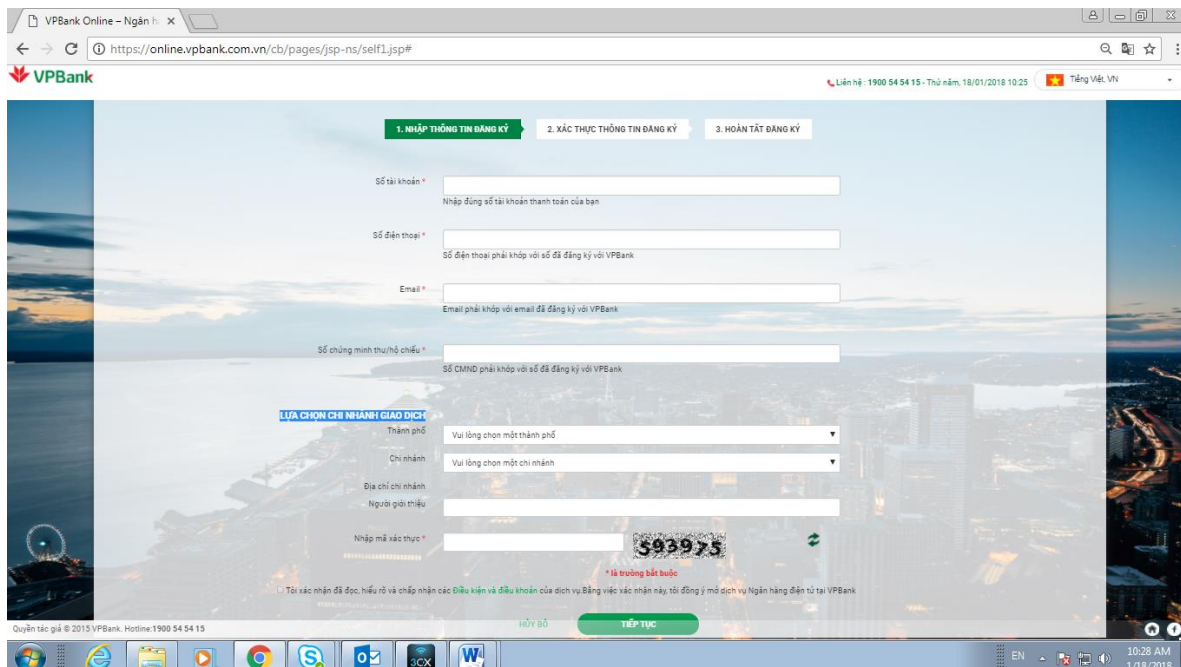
VPBank Online – Ngân h ×

https://online.vpbank.com.vn/cb/pages/jsp-ns/self1.jsp#

VPBank

Liên hệ : 1900 54 54 15 - Thứ năm, 18/01/2018 10:25

Tiếng Việt, VN

1. NHẬP THÔNG TIN ĐĂNG KÝ

2. XÁC THỰC THÔNG TIN ĐĂNG KÝ

3. HOÀN TẤT ĐĂNG KÝ

Số tài khoản *

Nhập đúng số tài khoản thanh toán của bạn

Số điện thoại *

Số điện thoại phải khớp với số đã đăng ký với VPBank

Email *

Email phải khớp với email đã đăng ký với VPBank

Số chứng minh thư/hộ chiếu *

Số CMND phải khớp với số đã đăng ký với VPBank

LỰA CHỌN CHI NHÁNH GIAO DỊCH

Thành phố

Vui lòng chọn một thành phố

Chi nhánh

Vui lòng chọn một chi nhánh

Địa chỉ chi nhánh

Người giới thiệu

Nhập mã xác thực *

S93975

* là trường bắt buộc

Tôi xác nhận đã đọc, hiểu rõ và chấp nhận các Điều kiện và điều khoản của dịch vụ.Bằng việc xác nhận này, tôi đồng ý mở dịch vụ Ngân hàng điện tử tại VPBank

Quyền tác giả © 2015 VPBank. Hotline:1900 54 54 15

HỦY BỎ

TIẾP TỤC

EN

10:28 AM
1/18/2018